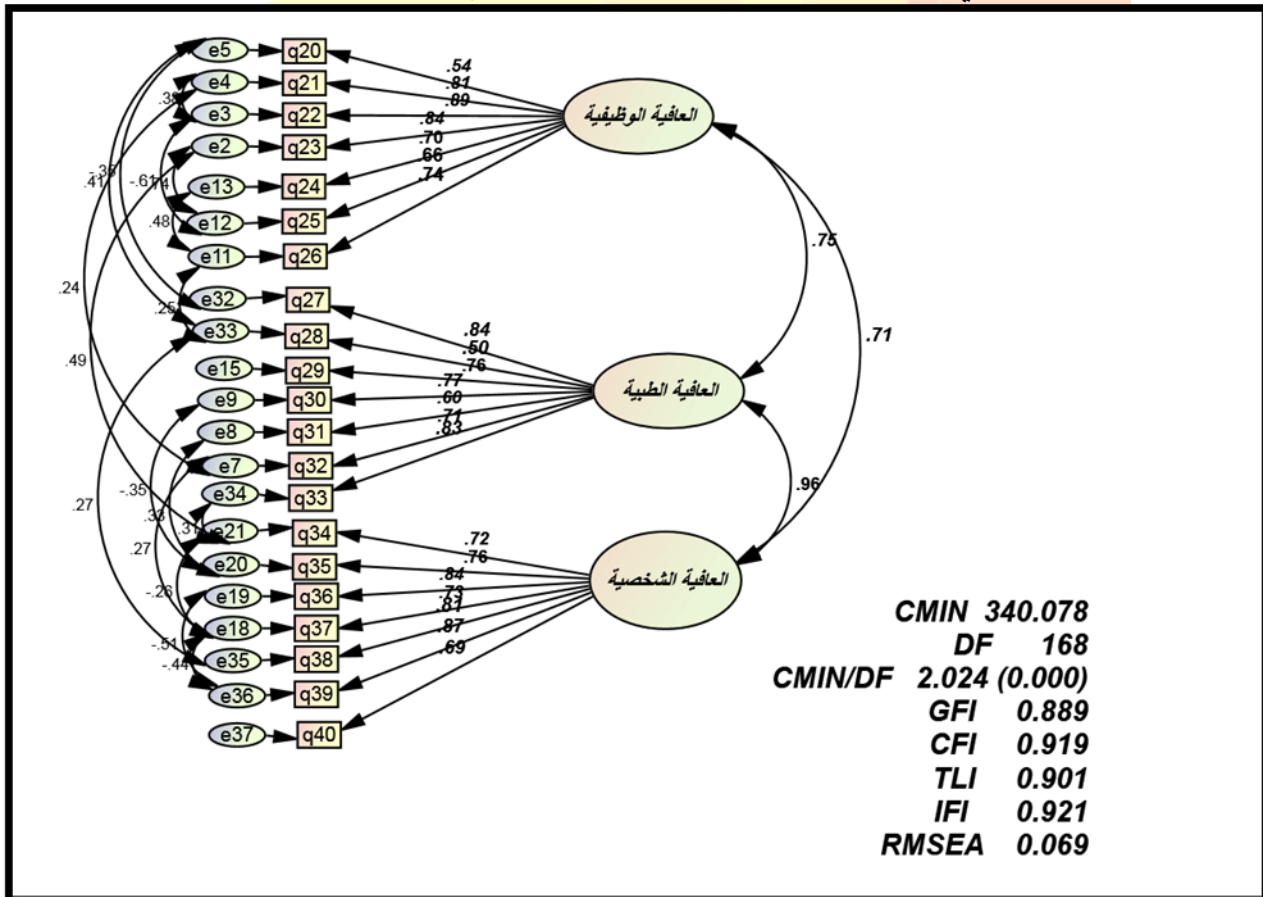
e5 q20
e4 q21
e3 q22
e2 q23
e13 q24
e12 q25
e11 q26
e32 q27
e33 q28
e15 q29
e9 q30
e8 q31
e7 q32
e34 q33
e21 q34
e20 q35
e19 q36
e18 q37
e35 q38
e36 q39
e37 q40

.54
.81
.89
.84
.70
.66
.74

العافية الوظيفية

.84
.50
.76
.77
.60
.71
.83

العافية الطبية

.72
.76
.84
.73
.81
.87
.69

العافية الشخصية

.75
.71
.96

.35
.41
.33
-.61
.14
.48
.24
.25
.49
.27
-.35
.33
.31
.27
-.26
-.51
-.44

CMIN 340.078
DF 168
CMIN/DF 2.024 (0.000)
GFI 0.889
CFI 0.919
TLI 0.901
IFI 0.921
RMSEA 0.069